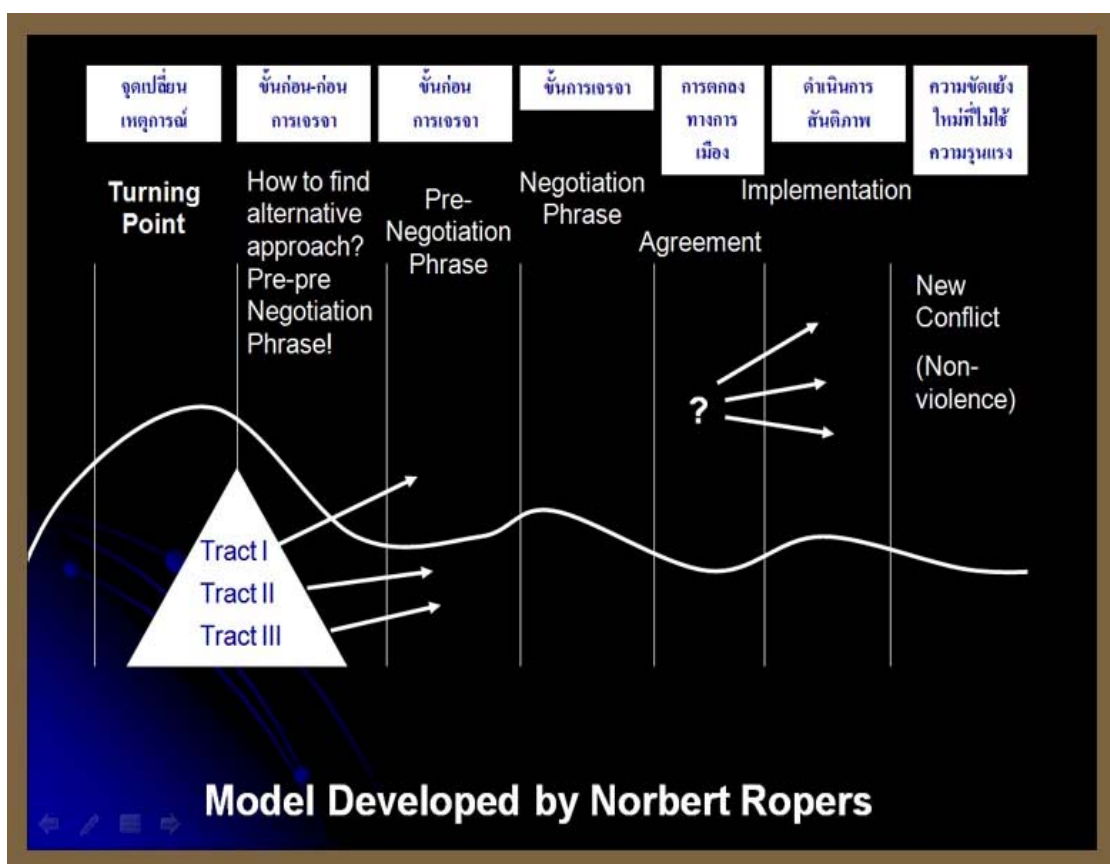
จุดเปลี่ยนเหตุการณ์

ขั้นก่อน-ก่อนการเจรจา

ขั้นก่อนการเจรจา

ขั้นการเจรจา

การตกลงทางการเมือง

ดำเนินการสันติภาพ

ความขัดแย้งใหม่ที่ไม่ใช้ความรุนแรง

Turning Point

How to find alternative approach? Pre-pre Negotiation Phrase!

Pre-Negotiation Phrase

Negotiation Phrase

Agreement

Implementation

New Conflict

(Non-violence)

?

Tract I

Tract II

Tract III

Model Developed by Norbert Ropers